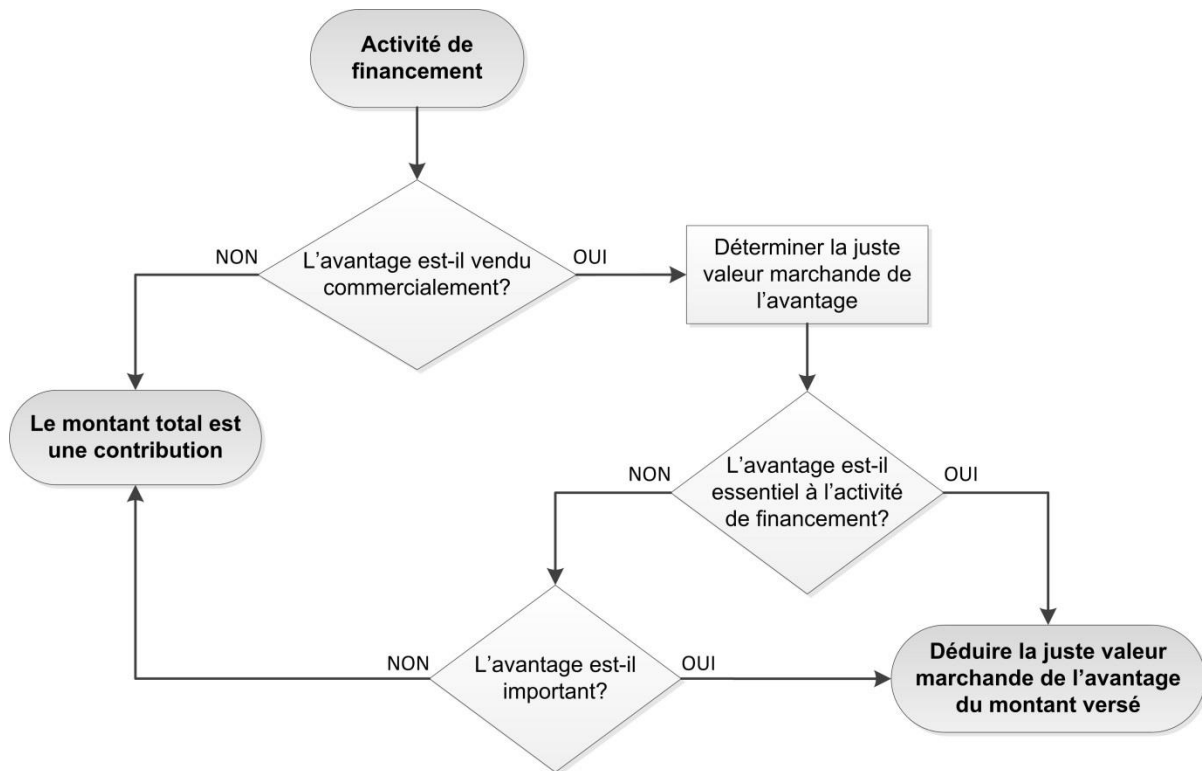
Activité de financement

NON

L’avantage est-il vendu commercialement?

OUI

Déterminer la juste valeur marchande de l’avantage

Le montant total est une contribution

NON

L’avantage est-il essentiel à l’activité de financement?

OUI

NON

L’avantage est-il important?

OUI

Déduire la juste valeur marchande de l’avantage du montant versé